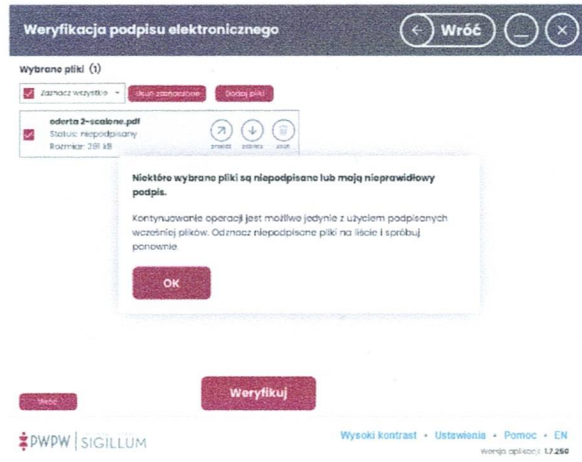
Weryfikacja podpisu elektronicznego

Wróć

Wybrane pliki (1)

Zaznacz wszystkie

Usuń zaznaczone

Dodaj pliki

oferta 2-scalone.pdf
Status: niepodpisany
Rozmiar: 291 kB

Niektóre wybrane pliki są niepodpisane lub mają nieprawidłowy podpis.

Kontynuowanie operacji jest możliwe jedynie z użyciem podpisanych wcześniej plików. Odznacz niepodpisane pliki na liście i spróbuj ponownie.

OK

Wróć

Weryfikuj

PWPW | SIGILLUM

Wysoki kontrast • Ustawienia • Pomoc • EN

Wersja aplikacji 1.7.250